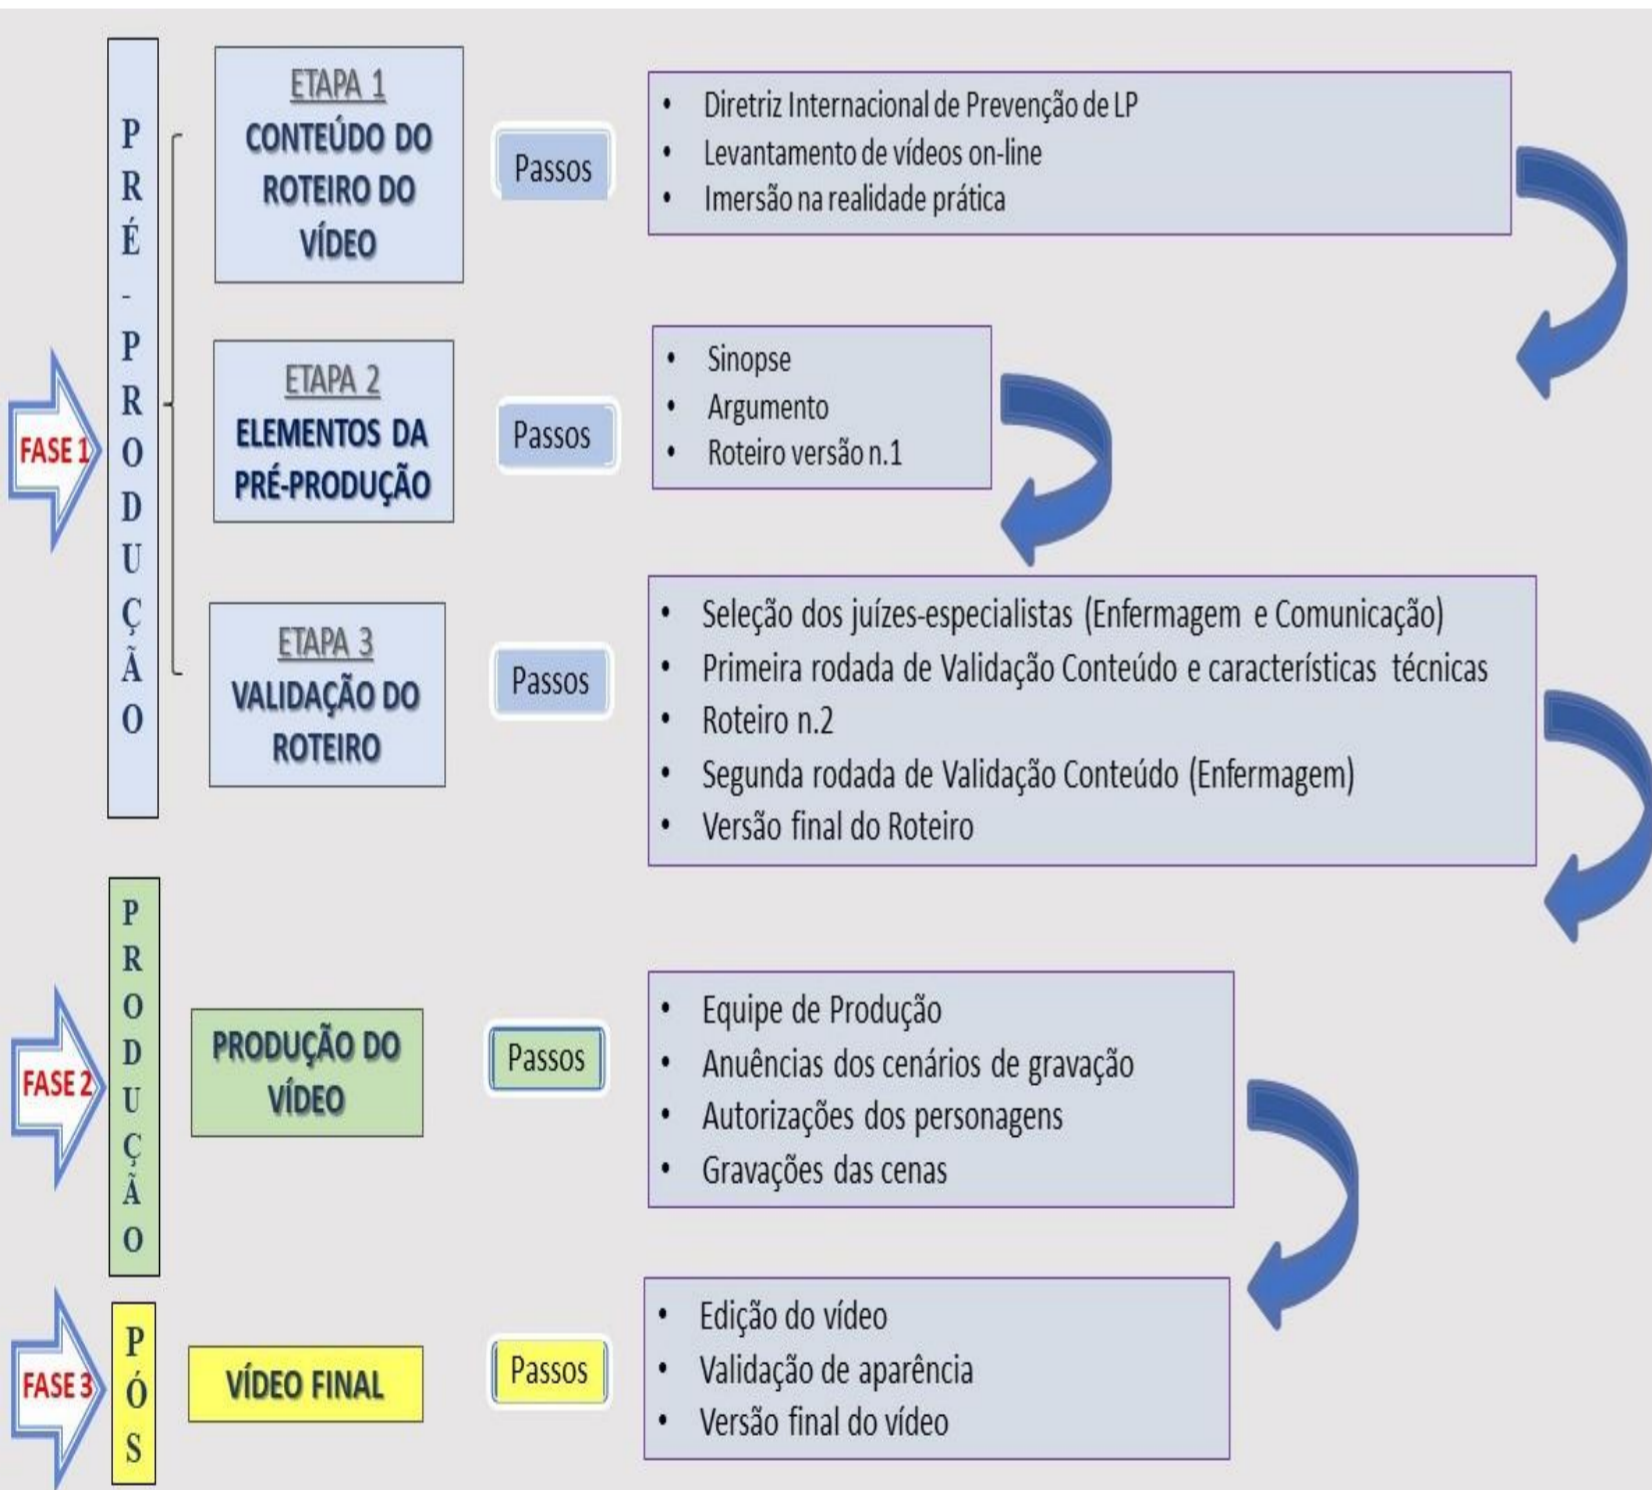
FASE 1

PRÉ-PRODUÇÃO

ETAPA 1
CONTEÚDO DO ROTEIRO DO VÍDEO

Passos

- Diretriz Internacional de Prevenção de LP
- Levantamento de vídeos on-line
- Imersão na realidade prática

ETAPA 2
ELEMENTOS DA PRÉ-PRODUÇÃO

Passos

- Sinopse
- Argumento
- Roteiro versão n.1

ETAPA 3
VALIDAÇÃO DO ROTEIRO

Passos

- Seleção dos juízes-especialistas (Enfermagem e Comunicação)
- Primeira rodada de Validação Conteúdo e características técnicas
- Roteiro n.2
- Segunda rodada de Validação Conteúdo (Enfermagem)
- Versão final do Roteiro

FASE 2

PRODUÇÃO

PRODUÇÃO DO VÍDEO

Passos

- Equipe de Produção
- Anuências dos cenários de gravação
- Autorizações dos personagens
- Gravações das cenas

FASE 3

PÓS

VÍDEO FINAL

Passos

- Edição do vídeo
- Validação de aparência
- Versão final do vídeo